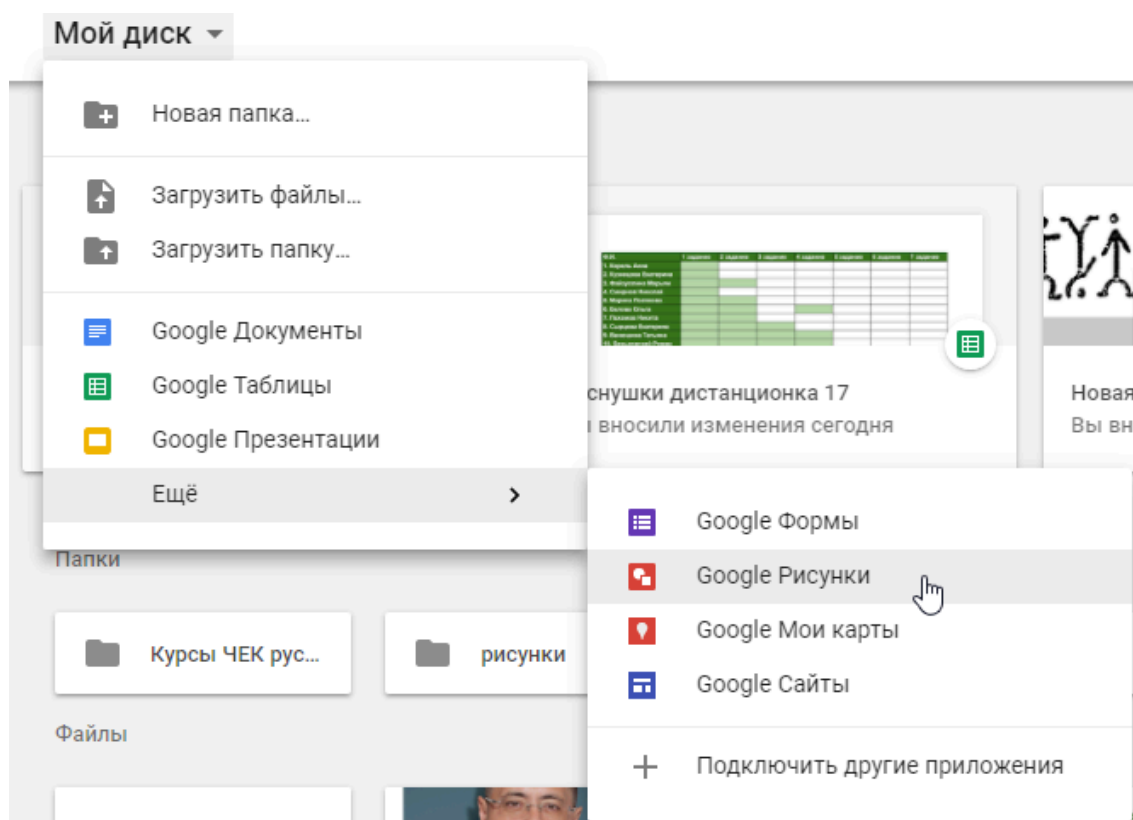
Мой диск

Новая папка...

Загрузить файлы...

Загрузить папку...

Google Документы

Google Таблицы

Google Презентации

Ещё

снушки дистанционка 17

вносили изменения сегодня

Новая

Вы вн

Google Формы

Google Рисунки

Google Мои карты

Google Сайты

Подключить другие приложения

Папки

Курсы ЧЕК рус...

рисунки

Файлы